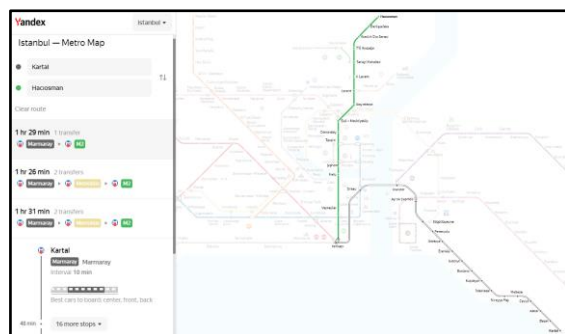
Yandex

Istanbul

Istanbul — Metro Map

Kartal

Hacıosman

Clear route

1 hr 29 min 1 transfer

Marmaray M2

1 hr 26 min 2 transfers

Marmaray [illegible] M2

1 hr 31 min 2 transfers

Marmaray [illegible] M2

Kartal

Marmaray Marmaray

Interval: 10 min

Best cars to board: center, front, back

46 min

16 more stops

Hacıosman

Darüşşafaka

Atatürk Oto Sanayi

İTÜ Ayazağa

Seyrek Sultan

4. Levent

Levent

Gayrettepe

Şişli - Mecidiyeköy

Osmanbey

Taksim

Şişhane

Haliç

Vezneciler

Yenikapı

Üsküdar

Ayrılık Çeşmesi

Söğütlüçeşme

Feneryolu

Göztepe

Erenköy

Suadiye

Bostancı

Küçükyalı

İdealtepe

Süreyya Plajı

Maltepe

Cevizli

Atalar

Başak

Kartal